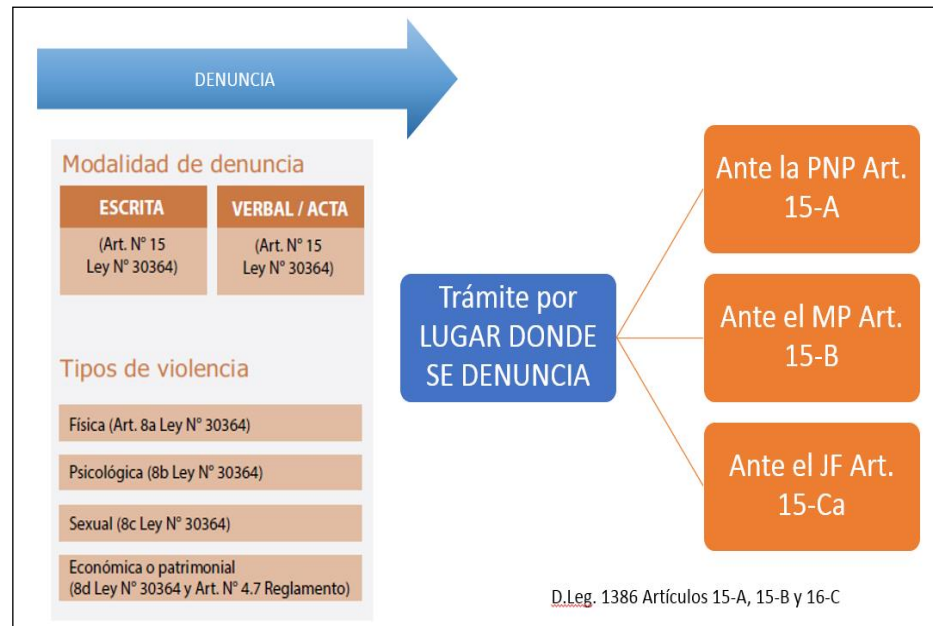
DENUNCIA

Modalidad de denuncia

| ESCRITA | VERBAL / ACTA |
|---|---|
| (Art. N° 15 Ley N° 30364) | (Art. N° 15 Ley N° 30364) |

Tipos de violencia

Física (Art. 8a Ley N° 30364)

Psicológica (8b Ley N° 30364)

Sexual (8c Ley N° 30364)

Económica o patrimonial (8d Ley N° 30364 y Art. N° 4.7 Reglamento)

Trámite por LUGAR DONDE SE DENUNCIA

Ante la PNP Art. 15-A

Ante el MP Art. 15-B

Ante el JF Art. 15-Ca

D.Leg. 1386 Artículos 15-A, 15-B y 16-C